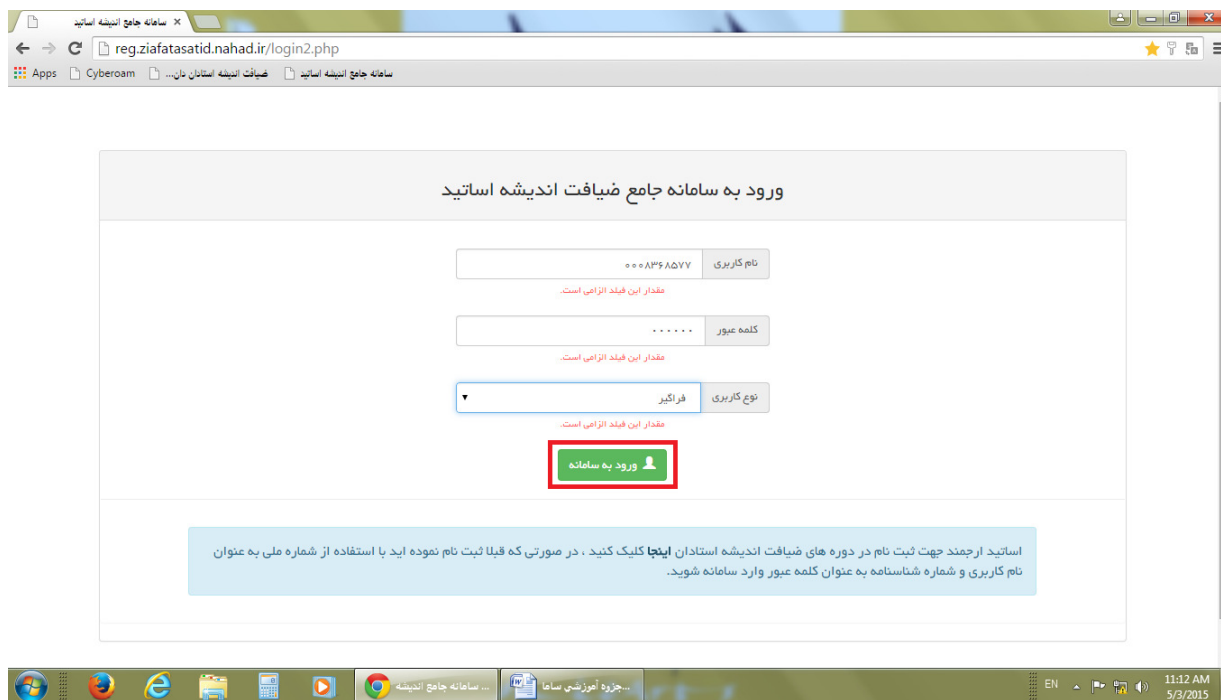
سامانه جامع اندیشه اساتید ×

reg.ziafatasatid.nahad.ir/login2.php

Apps Cyberoam ضیافت اندیشه استادان دان... سامانه جامع اندیشه اساتید

ورود به سامانه جامع ضیافت اندیشه اساتید

نام کاربری ۰۰۰۸۳۶۸۵۷۷
مقدار این فیلد الزامی است.

کلمه عبور ••••••
مقدار این فیلد الزامی است.

نوع کاربری فراگیر
مقدار این فیلد الزامی است.

ورود به سامانه

اساتید ارجمند جهت ثبت نام در دوره های ضیافت اندیشه استادان **اینجا** کلیک کنید ، در صورتی که قبلا ثبت نام نموده اید با استفاده از شماره ملی به عنوان نام کاربری و شماره شناسنامه به عنوان کلمه عبور وارد سامانه شوید.

سامانه جامع اندیشه ... جزوه آموزشي ساما...

EN 11:12 AM 5/3/2015